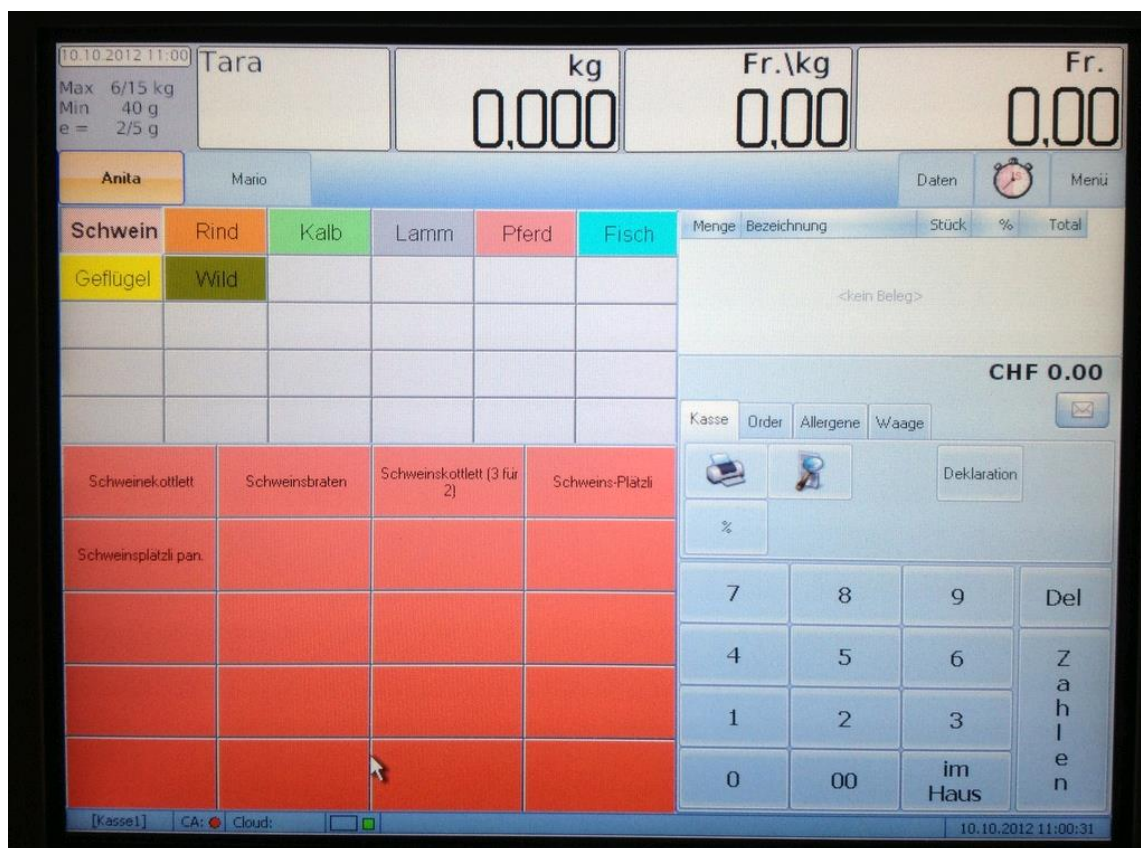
10.10.2012 11:00
Max 6/15 kg
Min 40 g
e = 2/5 g

Tara

kg
0,000

Fr.\kg
0,00

Fr.
0,00

Anita
Mario
Daten
Menü

| Schwein | Rind | Kalb | Lamm | Pferd | Fisch |
|---|---|---|---|---|---|
| Geflügel | Wild | | | | |

Menge | Bezeichnung | Stück | % | Total

<kein Beleg>

CHF 0.00

Kasse | Order | Allergene | Waage

Deklaration

%

| Schweinekottlett | Schweinsbraten | Schweinskottlett (3 für 2) | Schweins-Plätzli |
|---|---|---|---|
| Schweinsplätzli pan. | | | |

| 7 | 8 | 9 | Del |
|---|---|---|---|
| 4 | 5 | 6 | Zahlen |
| 1 | 2 | 3 | |
| 0 | 00 | im Haus | |

[Kasse1] CA: Cloud:

10.10.2012 11:00:31